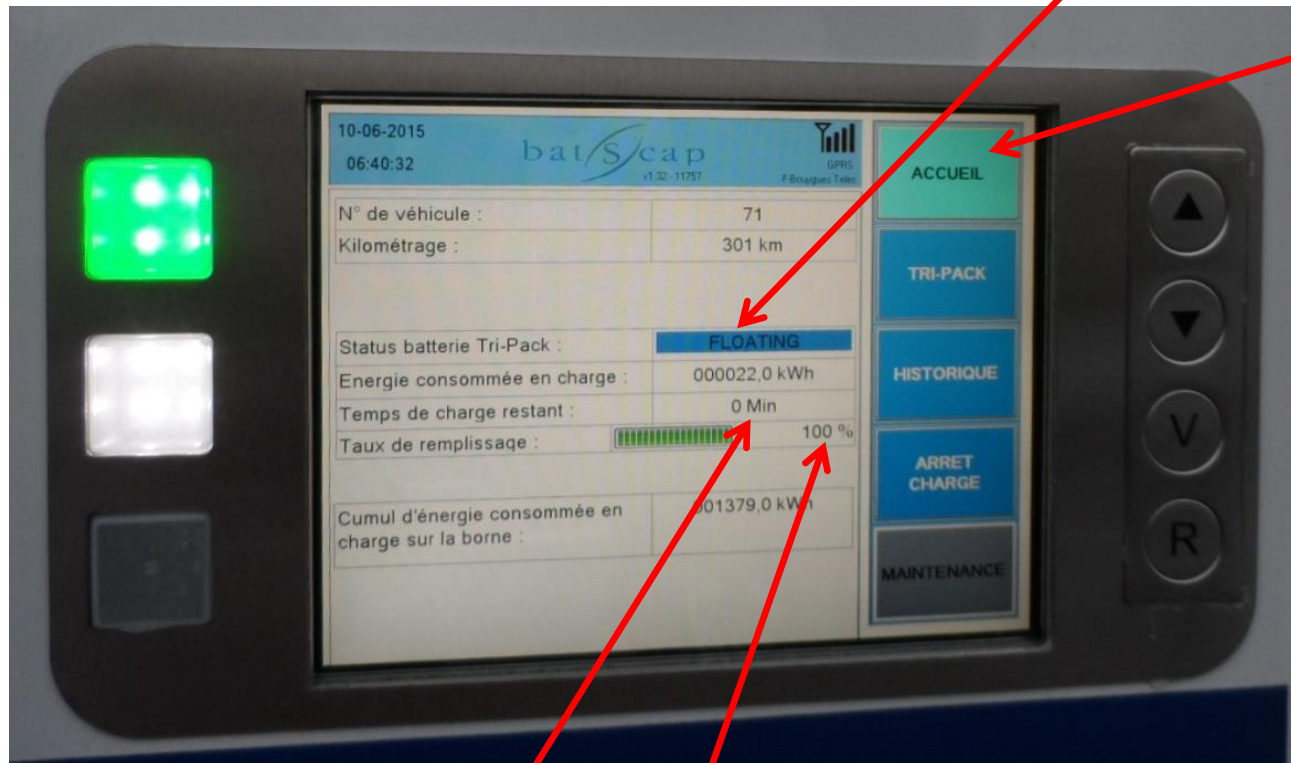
10-06-2015
06:40:32

bat/S/cap
v1.32 - 11757

GPRS
F-Bouygues Telec

ACCUEIL

TRI-PACK

HISTORIQUE

ARRET CHARGE

MAINTENANCE

| N° de véhicule : | 71 |
|---|---|
| Kilométrage : | 301 km |

| Status batterie Tri-Pack : | FLOATING |
|---|---|
| Energie consommée en charge : | 000022,0 kWh |
| Temps de charge restant : | 0 Min |
| Taux de remplissage : | 100 % |

| Cumul d'énergie consommée en charge sur la borne : | 001379,0 kWh |
|---|---|

▲
▼
V
R